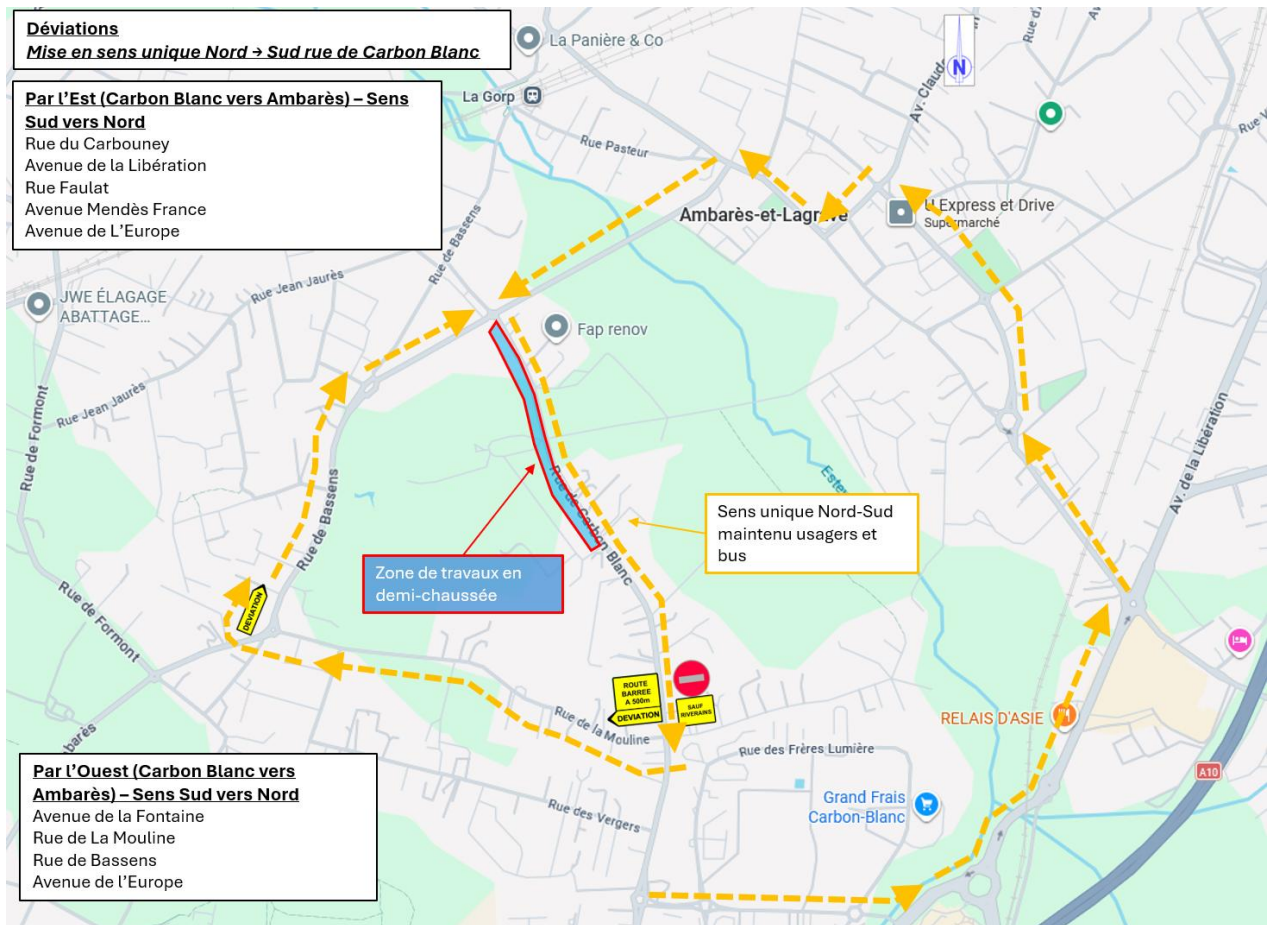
**Déviations**
***Mise en sens unique Nord → Sud rue de Carbon Blanc***

**Par l'Est (Carbon Blanc vers Ambarès) – Sens Sud vers Nord**
Rue du Carbouney
Avenue de la Libération
Rue Faulat
Avenue Mendès France
Avenue de L'Europe

La Panière & Co
La Gorp
N
Rue Pasteur
Av. Claude
Rue
Ambarès-et-Lagrave
U Express et Drive
Supermarché
Rue de Bassens
Rue Jean Jaurès
JWE ÉLAGAGE ABATTAGE...
Fap renov
Rue Jean Jaurès
Rue de Formont
Rue de Bassens
Estey
Av. de la Libération
Rue de Carbon Blanc

Sens unique Nord-Sud maintenu usagers et bus

Zone de travaux en demi-chaussée

DEVIATION
Rue de Formont
ROUTE BARREE A 500m
DEVIATION
SAUF RIVERAINS
Rue de la Mouline
Rue des Frères Lumière
RELAIS D'ASIE
A10
Grand Frais Carbon-Blanc
Rue des Vergers

**Par l'Ouest (Carbon Blanc vers Ambarès) – Sens Sud vers Nord**
Avenue de la Fontaine
Rue de La Mouline
Rue de Bassens
Avenue de l'Europe